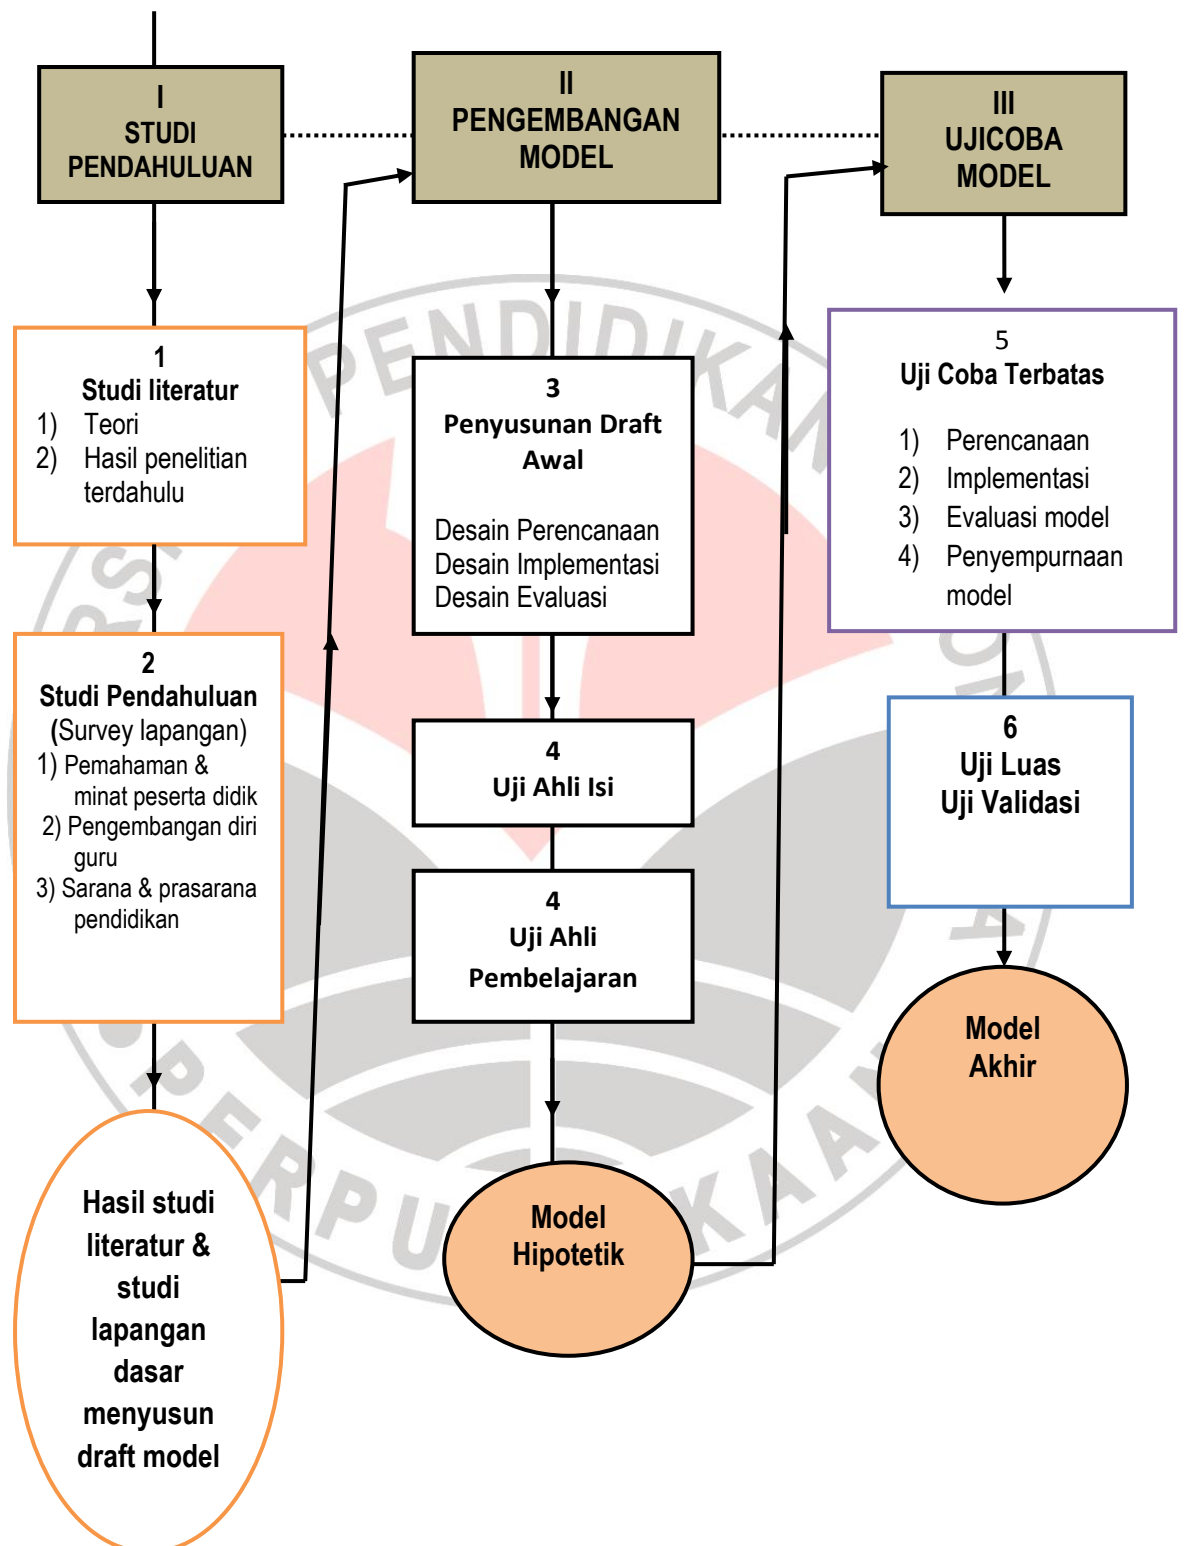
I
STUDI PENDAHULUAN

II
PENGEMBANGAN MODEL

III
UJICOBA MODEL

1
Studi literatur
1) Teori
2) Hasil penelitian terdahulu

2
Studi Pendahuluan
(Survey lapangan)
1) Pemahaman & minat peserta didik
2) Pengembangan diri guru
3) Sarana & prasarana pendidikan

Hasil studi literatur & studi lapangan dasar menyusun draft model

3
Penyusunan Draft Awal

Desain Perencanaan
Desain Implementasi
Desain Evaluasi

4
Uji Ahli Isi

4
Uji Ahli Pembelajaran

Model Hipotetik

5
Uji Coba Terbatas

1) Perencanaan
2) Implementasi
3) Evaluasi model
4) Penyempurnaan model

6
Uji Luas
Uji Validasi

Model Akhir

PENDIDIKAN
PERPUSTAKAAN